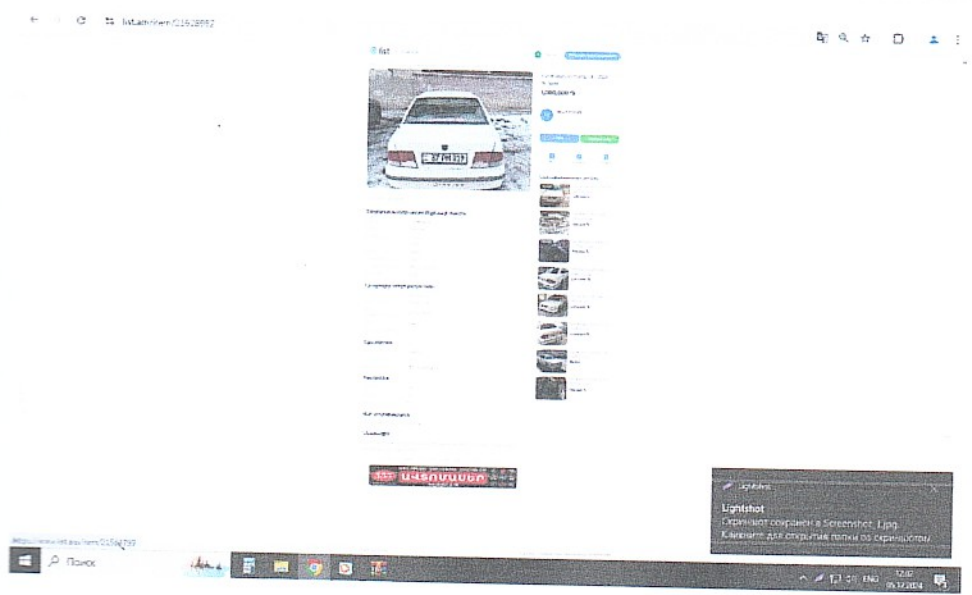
list.am/item/21628992

list

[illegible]

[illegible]

37 PH 319

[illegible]

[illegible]

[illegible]

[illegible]

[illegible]

ԱՎՏՈՄԱՍԵՐ

Lightshot

Lightshot

Скриншот сохранен в Screenshot_1.jpg.

Кликните для открытия папки со скриншотом.

https://www.list.am/item/21564797

Поиск

ENG

12:02

05.12.2024